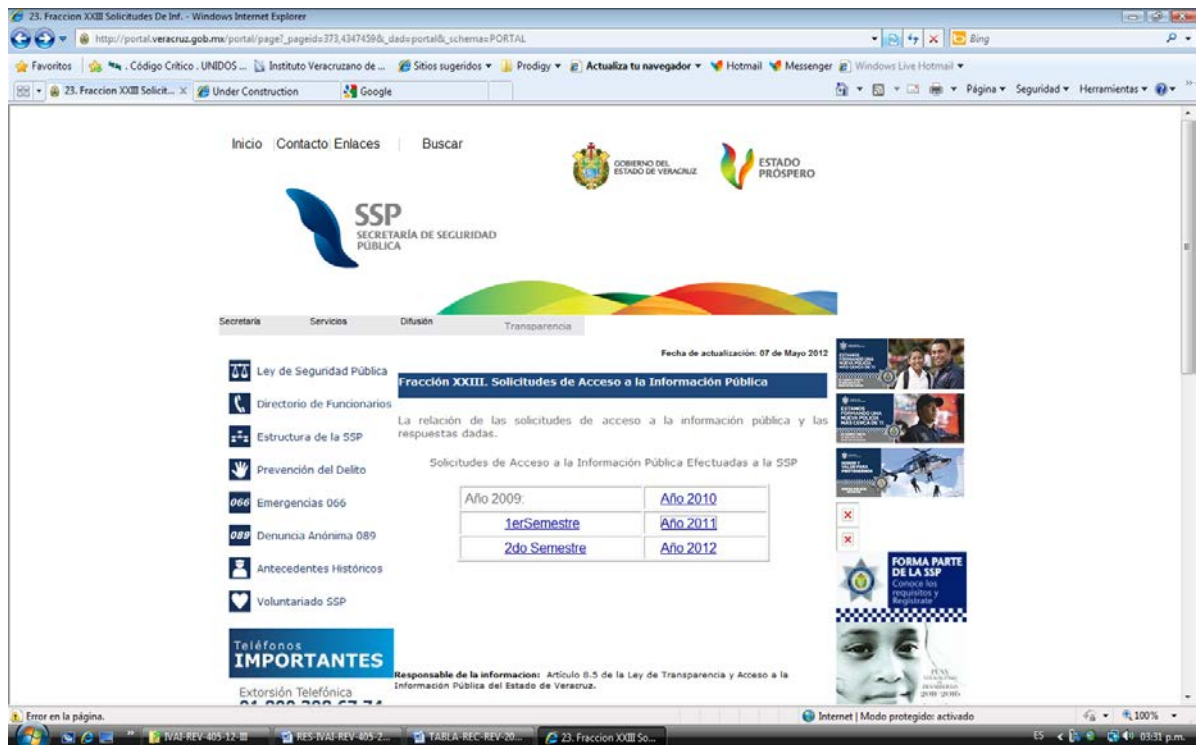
23. Fraccion XXIII Solicitudes De Inf. - Windows Internet Explorer

http://portal.veracruz.gob.mx/portal/page?_pageid=373,4347459&_dad=portal&_schema=PORTAL

Bing

Favoritos . Código Critico . UNIDOS ... Instituto Veracruzano de ... Sitios sugeridos Prodigy Actualiza tu navegador Hotmail Messenger Windows Live Hotmail

23. Fraccion XXIII Solicit... Under Construction Google

Página Seguridad Herramientas

Inicio Contacto Enlaces Buscar

GOBIERNO DEL ESTADO DE VERACRUZ

ESTADO PRÓSPERO

SSP
SECRETARÍA DE SEGURIDAD PÚBLICA

Secretaría Servicios Difusión Transparencia

Ley de Seguridad Pública

Directorio de Funcionarios

Estructura de la SSP

Prevención del Delito

066 Emergencias 066

089 Denuncia Anónima 089

Antecedentes Históricos

Voluntariado SSP

Teléfonos IMPORTANTES

Extorsión Telefónica

Fecha de actualización: 07 de Mayo 2012

Fracción XXIII. Solicitudes de Acceso a la Información Pública

La relación de las solicitudes de acceso a la información pública y las respuestas dadas.

Solicitudes de Acceso a la Información Pública Efectuadas a la SSP

| Año 2009: | Año 2010 |
|---|---|
| 1erSemestre | Año 2011 |
| 2do Semestre | Año 2012 |

Responsable de la informacion: Artículo 8.5 de la Ley de Transparencia y Acceso a la Información Pública del Estado de Veracruz.

FORMA PARTE DE LA SSP
Conoce los requisitos y Regístrate

Error en la página.

Internet | Modo protegido: activado

100%

IVAI-REV-405-12-III RES-IVAI-REV-405-2... TABLA-REC-REV-20... 23. Fraccion XXIII So...

ES 03:31 p.m.